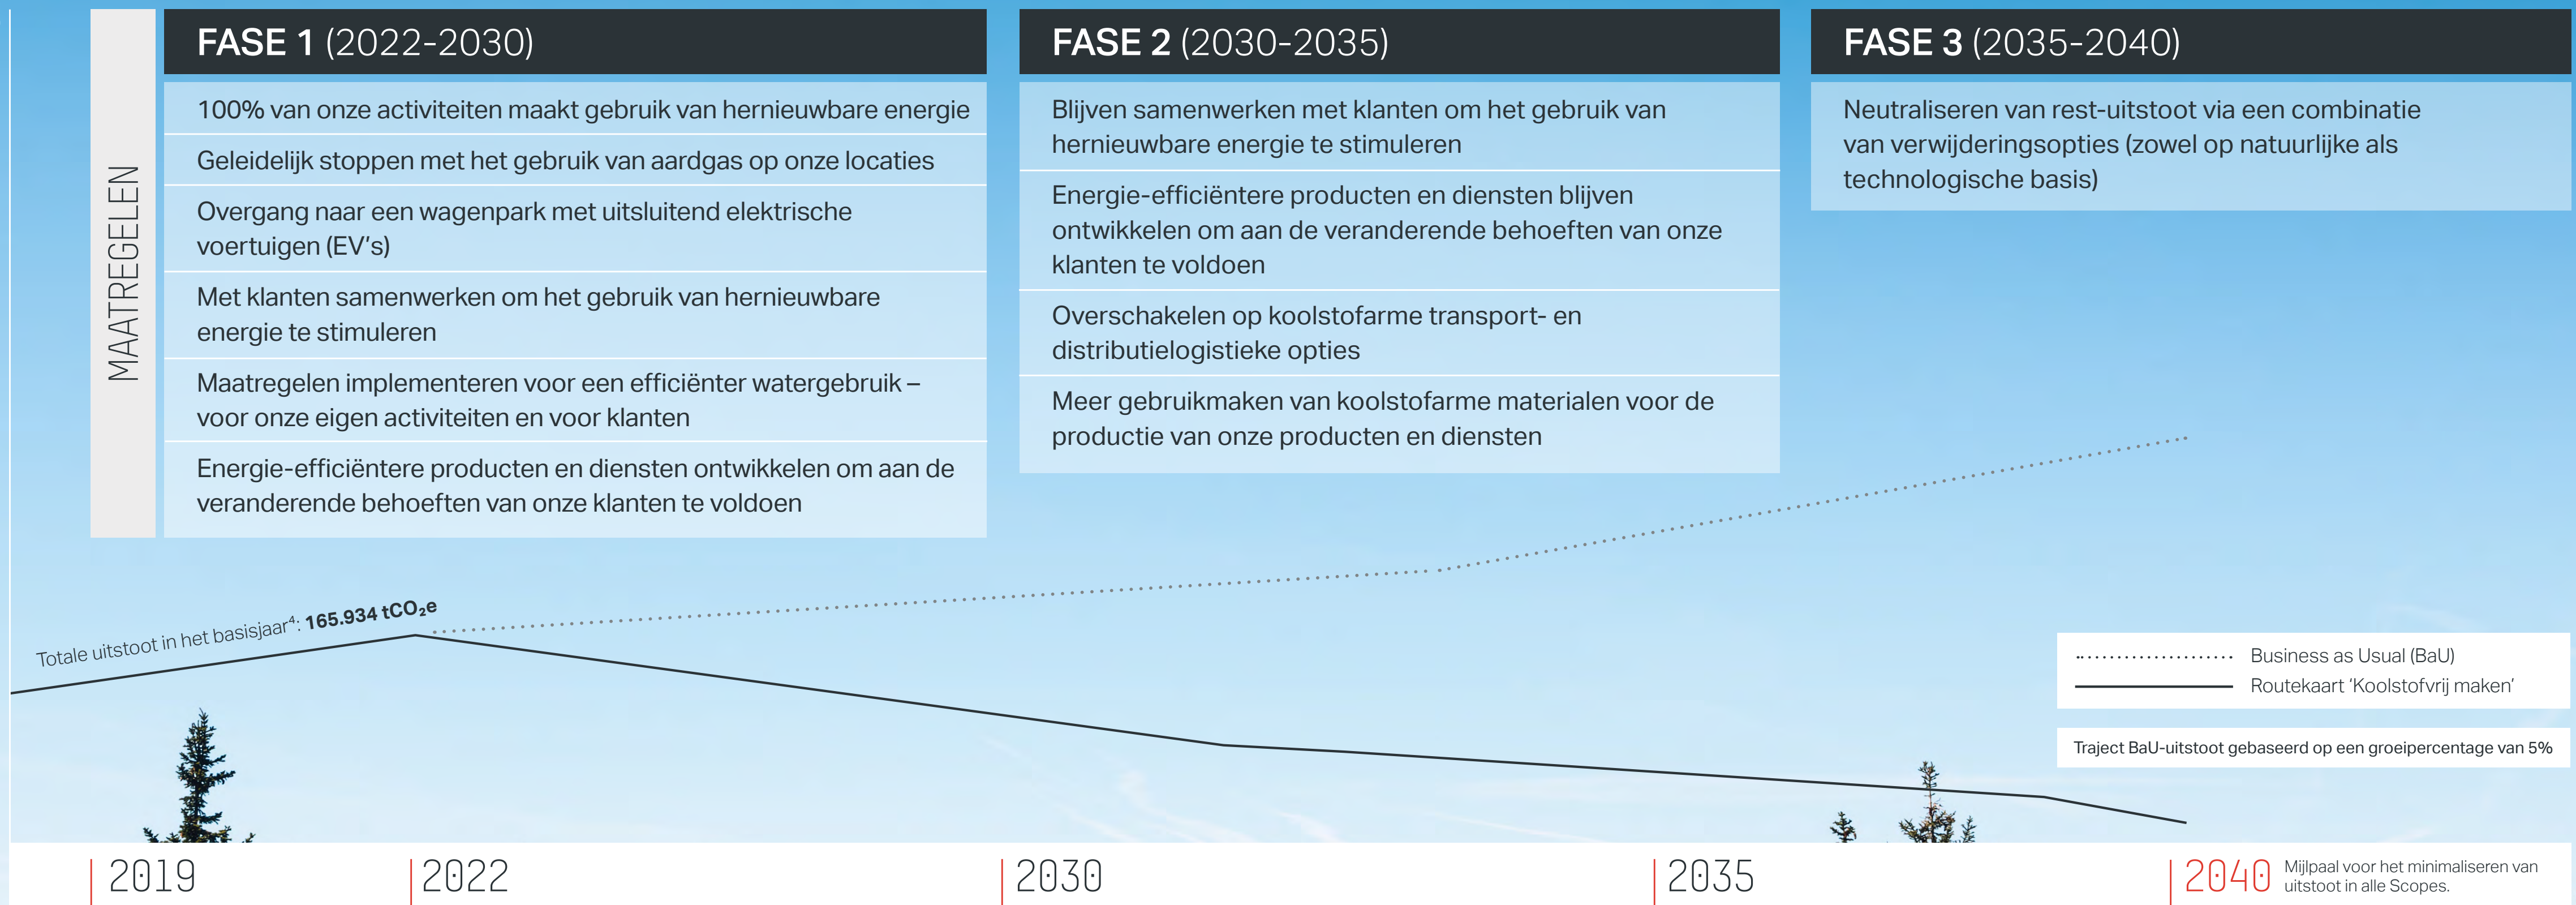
MAATREGELEN

FASE 1 (2022-2030)

100% van onze activiteiten maakt gebruik van hernieuwbare energie

Geleidelijk stoppen met het gebruik van aardgas op onze locaties

Overgang naar een wagenpark met uitsluitend elektrische voertuigen (EV's)

Met klanten samenwerken om het gebruik van hernieuwbare energie te stimuleren

Maatregelen implementeren voor een efficiënter watergebruik – voor onze eigen activiteiten en voor klanten

Energie-efficiëntere producten en diensten ontwikkelen om aan de veranderende behoeften van onze klanten te voldoen

FASE 2 (2030-2035)

Blijven samenwerken met klanten om het gebruik van hernieuwbare energie te stimuleren

Energie-efficiëntere producten en diensten blijven ontwikkelen om aan de veranderende behoeften van onze klanten te voldoen

Overschakelen op koolstofarme transport- en distributielogistieke opties

Meer gebruikmaken van koolstofarme materialen voor de productie van onze producten en diensten

FASE 3 (2035-2040)

Neutraliseren van rest-uitstoot via een combinatie van verwijderingsopties (zowel op natuurlijke als technologische basis)

Totale uitstoot in het basisjaar$^4$: 165.934 $tCO_2e$

Business as Usual (BaU)
Routekaart 'Koolstofvrij maken'

Traject BaU-uitstoot gebaseerd op een groeipercentage van 5%

2019
2022
2030
2035
2040 Mijlpaal voor het minimaliseren van uitstoot in alle Scopes.